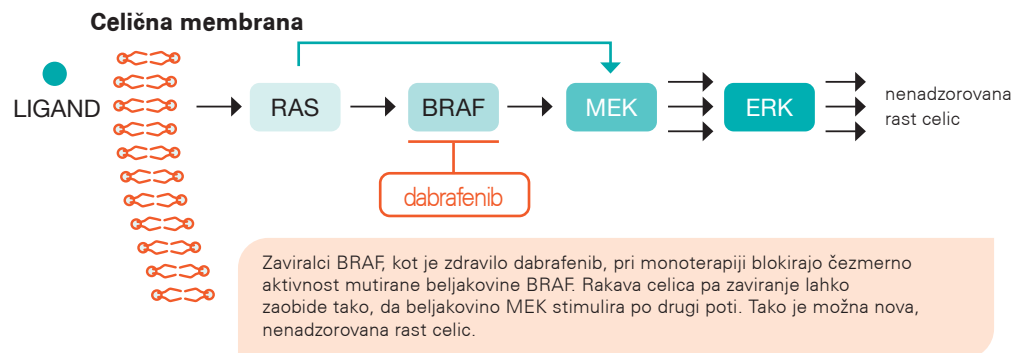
Celična membrana

LIGAND

RAS

BRAF

MEK

ERK

nenadzorovana rast celic

dabrafenib

Zaviralci BRAF, kot je zdravilo dabrafenib, pri monoterapiji blokirajo čezmerno aktivnost mutirane beljakovine BRAF. Rakava celica pa zaviranje lahko zaobide tako, da beljakovino MEK stimulira po drugi poti. Tako je možna nova, nenadzorovana rast celic.